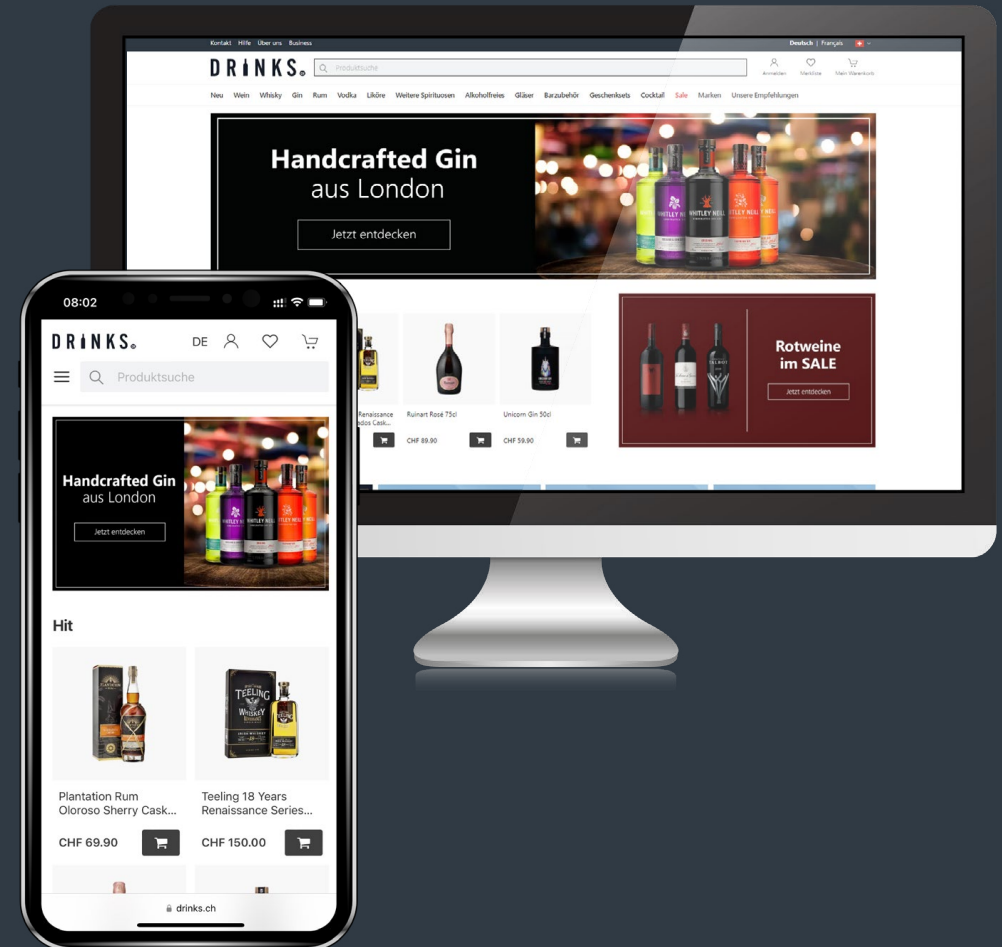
Kontakt Hilfe Über uns Business

Deutsch | Français

DRINKS.

Produktsuche

Anmelden Merkliste Mein Warenkorb

Neu Wein Whisky Gin Rum Vodka Liköre Weitere Spirituosen Alkoholfreies Gläser Barzubehör Geschenksets Cocktail Sale Marken Unsere Empfehlungen

Handcrafted Gin aus London

Jetzt entdecken

Renaissance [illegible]dos Cask...

Ruinart Rosé 75cl

CHF 89.90

Unicorn Gin 50cl

CHF 59.90

Rotweine im SALE

Jetzt entdecken

08:02

DRINKS.

DE

Produktsuche

Handcrafted Gin aus London

Jetzt entdecken

Hit

Plantation Rum Oloroso Sherry Cask...

CHF 69.90

Teeling 18 Years Renaissance Series...

CHF 150.00

drinks.ch